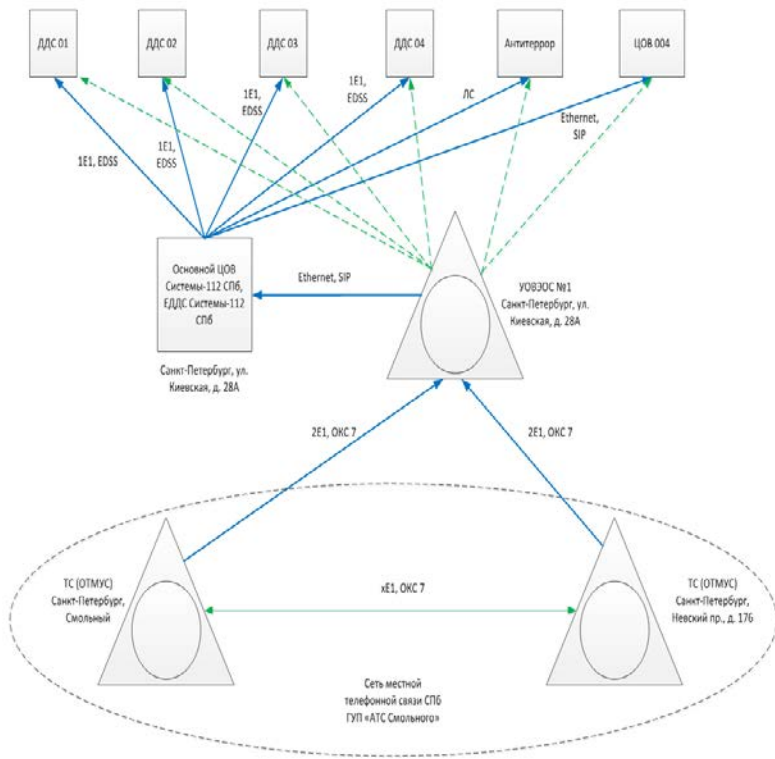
ДДС 01

ДДС 02

ДДС 03

ДДС 04

Антитеррор

ЦОВ 004

1Е1, EDSS

1Е1, EDSS

1Е1, EDSS

1Е1, EDSS

ЛС

Ethernet, SIP

Основной ЦОВ Системы-112 СПб, ЕДДС Системы-112 СПб

Санкт-Петербург, ул. Киевская, д. 28А

Ethernet, SIP

УОВЗОС №1 Санкт-Петербург, ул. Киевская, д. 28А

2Е1, ОКС 7

2Е1, ОКС 7

ТС (ОТМУС) Санкт-Петербург, Смольный

хЕ1, ОКС 7

ТС (ОТМУС) Санкт-Петербург, Невский пр., д. 176

Сеть местной телефонной связи СПб ГУП «АТС Смольного»